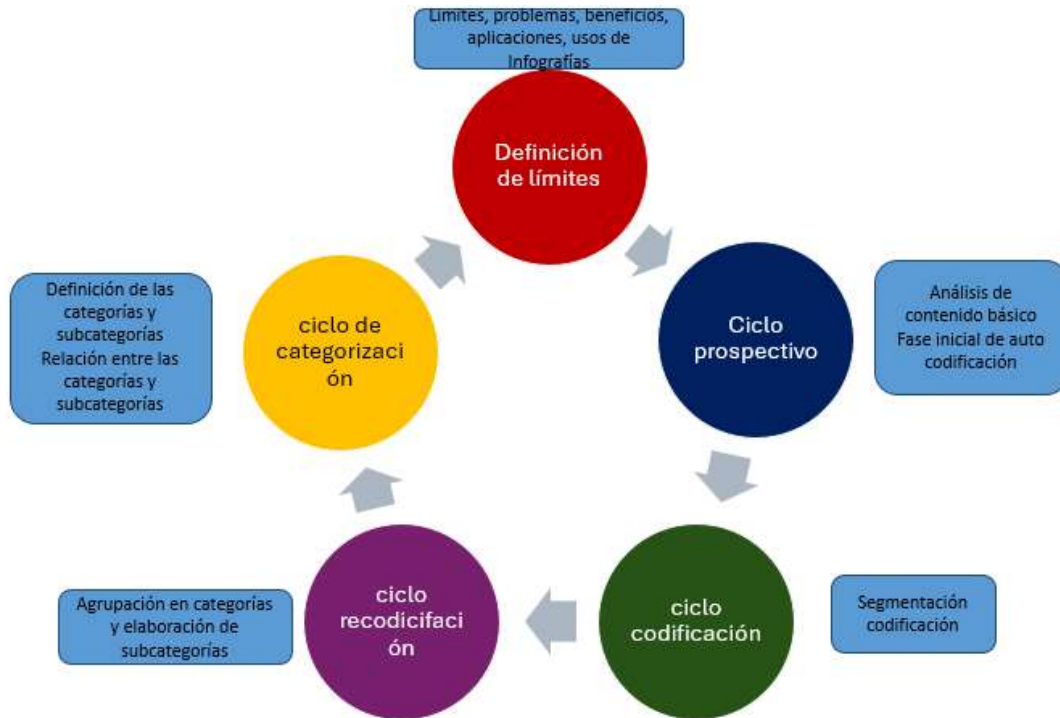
Limites, problemas, beneficios, aplicaciones, usos de Infografías

Definición de límites

Ciclo prospectivo

Análisis de contenido básico Fase inicial de auto codificación

ciclo codificación

Segmentación codificación

ciclo recodicifaci ón

Agrupación en categorías y elaboración de subcategorías

ciclo de categorizaci ón

Definición de las categorías y subcategorías Relación entre las categorías y subcategorías